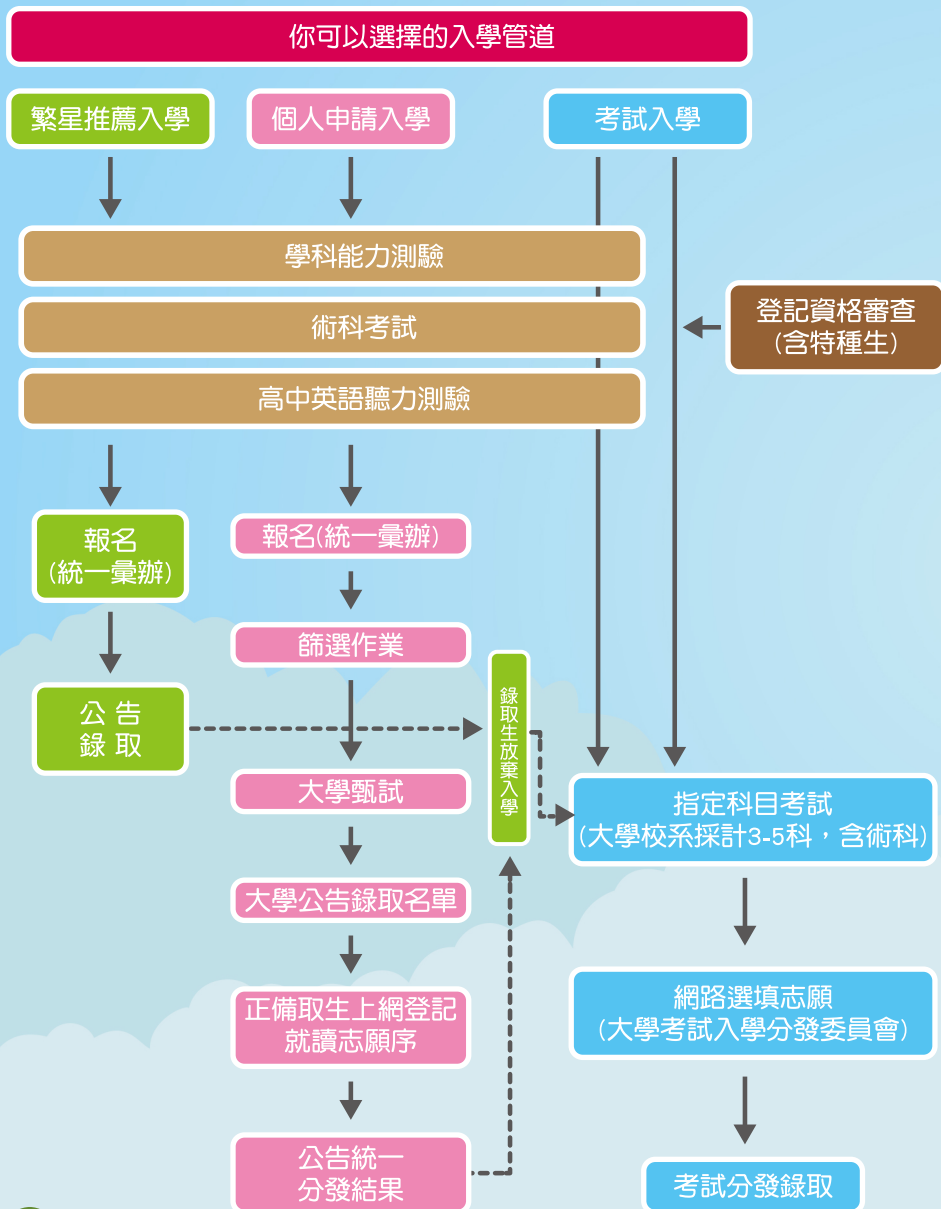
你可以選擇的入學管道

繁星推薦入學

個人申請入學

考試入學

學科能力測驗

術科考試

登記資格審查
(含特種生)

高中英語聽力測驗

報名
(統一彙辦)

報名(統一彙辦)

篩選作業

公告
錄取

錄取生放棄入學

大學甄試

指定科目考試
(大學校系採計3-5科，含術科)

大學公告錄取名單

正備取生上網登記
就讀志願序

網路選填志願
(大學考試入學分發委員會)

公告統一
分發結果

考試分發錄取